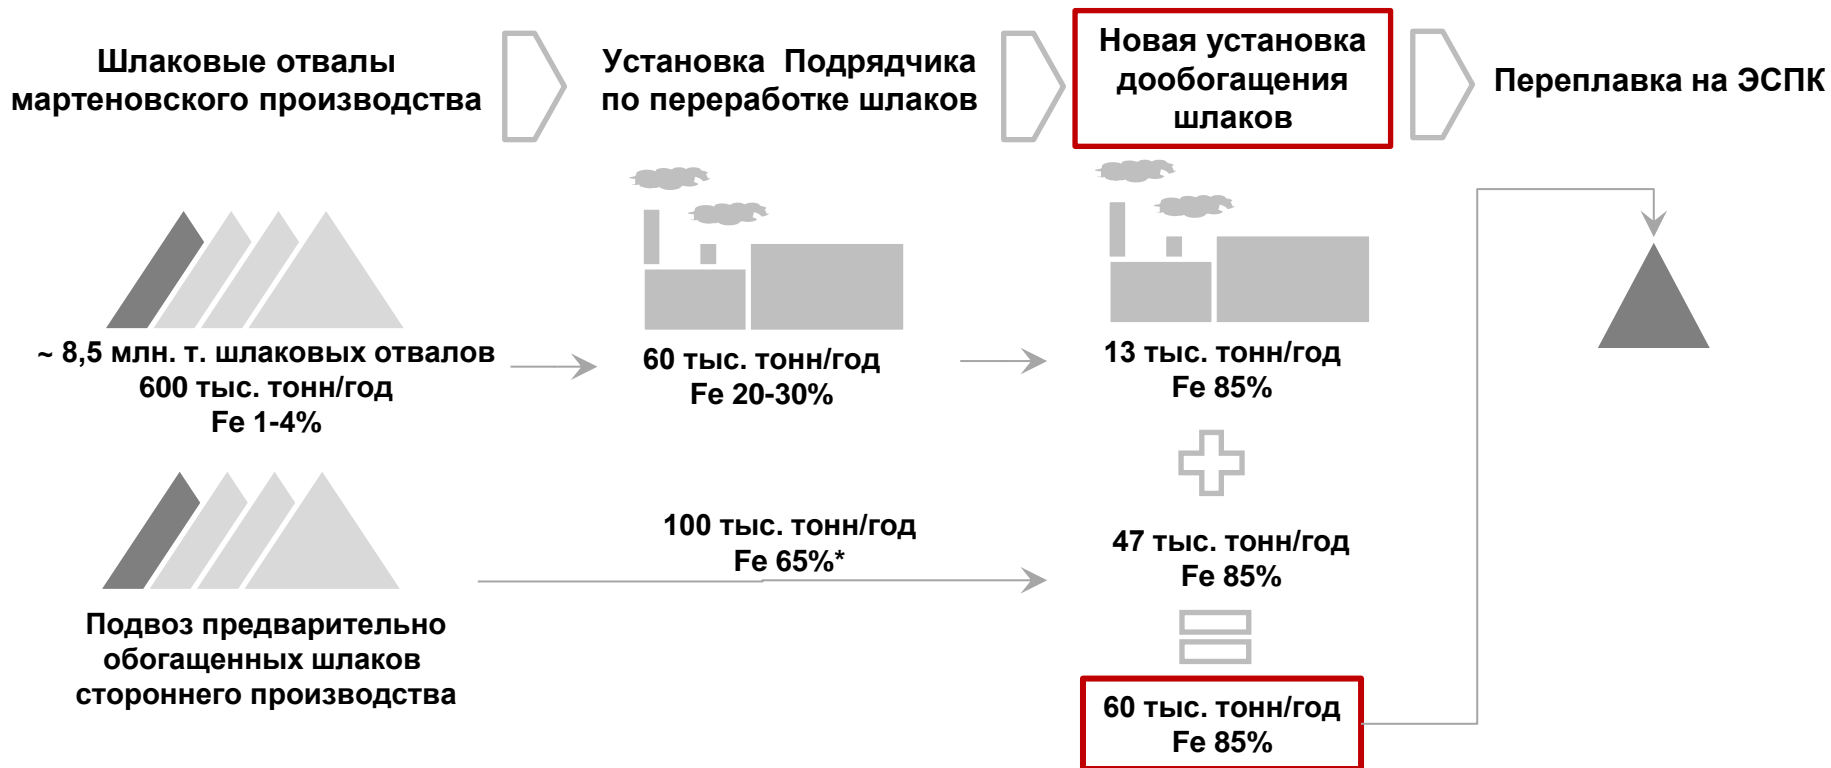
Шлаковые отвалы мартеновского производства

Установка Подрядчика по переработке шлаков

Новая установка дообогащения шлаков

Переплавка на ЭСПК

~ 8,5 млн. т. шлаковых отвалов
600 тыс. тонн/год
Fe 1-4%

60 тыс. тонн/год
Fe 20-30%

13 тыс. тонн/год
Fe 85%

100 тыс. тонн/год
Fe 65%*

47 тыс. тонн/год
Fe 85%

Подвоз предварительно обогащенных шлаков стороннего производства

60 тыс. тонн/год
Fe 85%